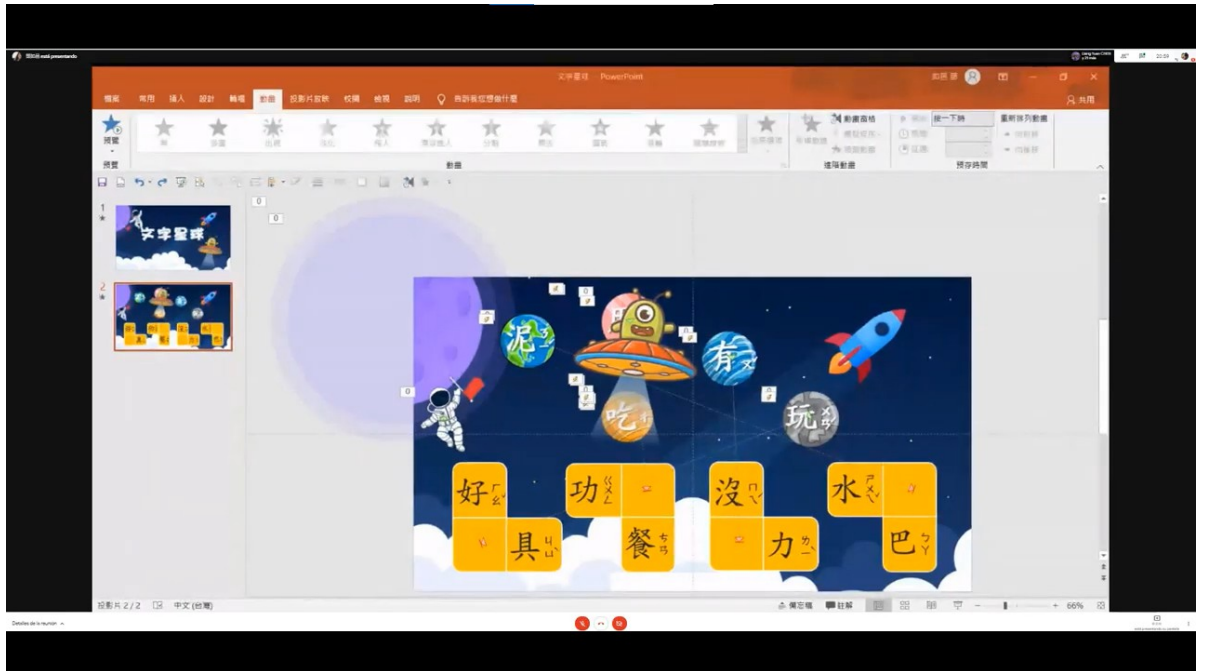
文字星球 - PowerPoint

檔案 常用 插入 設計 轉場 動畫 投影片放映 校閱 檢視 說明 告訴我您想做什麼

共用

預覽

動畫

進階動畫

預存時間

動畫窗格

按一下時

重新排列動畫

1

文字星球

2

0

0

泥 $ㄋㄧˊ$

有 $ㄧㄡˇ$

吃 $ㄔ$

玩 $ㄨㄢˊ$

好 $ㄏㄠˇ$

功 $ㄍㄨㄥ$

沒 $ㄇㄟˊ$

水 $ㄕㄨㄟˇ$

具 $ㄐㄩˋ$

餐 $ㄘㄢ$

力 $ㄌㄧˋ$

巴 $ㄅㄚ$

投影片 2 / 2 中文 (台灣)

備忘稿 註解

66%

Detalles de la reunión